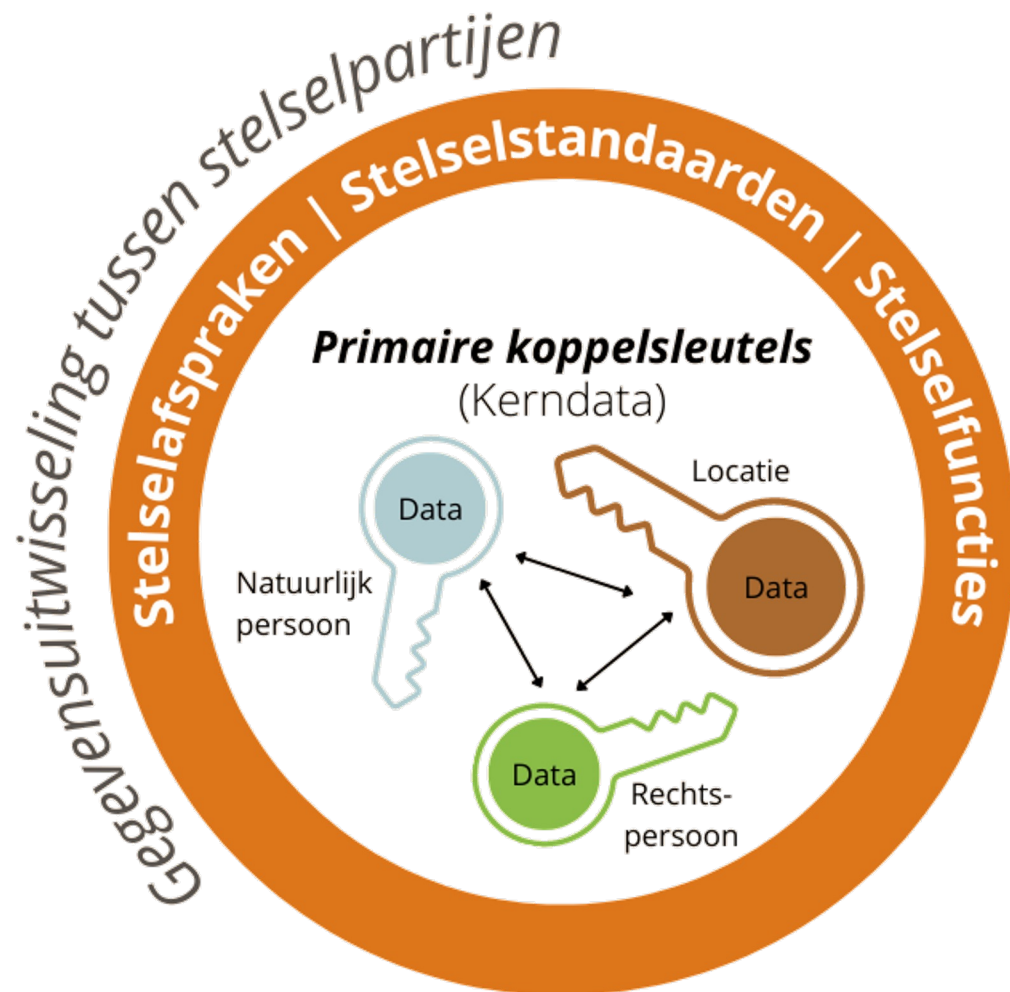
Gegevensuitwisseling tussen stelselpartijen

Stelselafspraken | Stelselstandaarden | Stelselfuncties

***Primaire koppelsleutels***
(Kerndata)

Data
Natuurlijk persoon

Locatie
Data

Data
Rechts-persoon